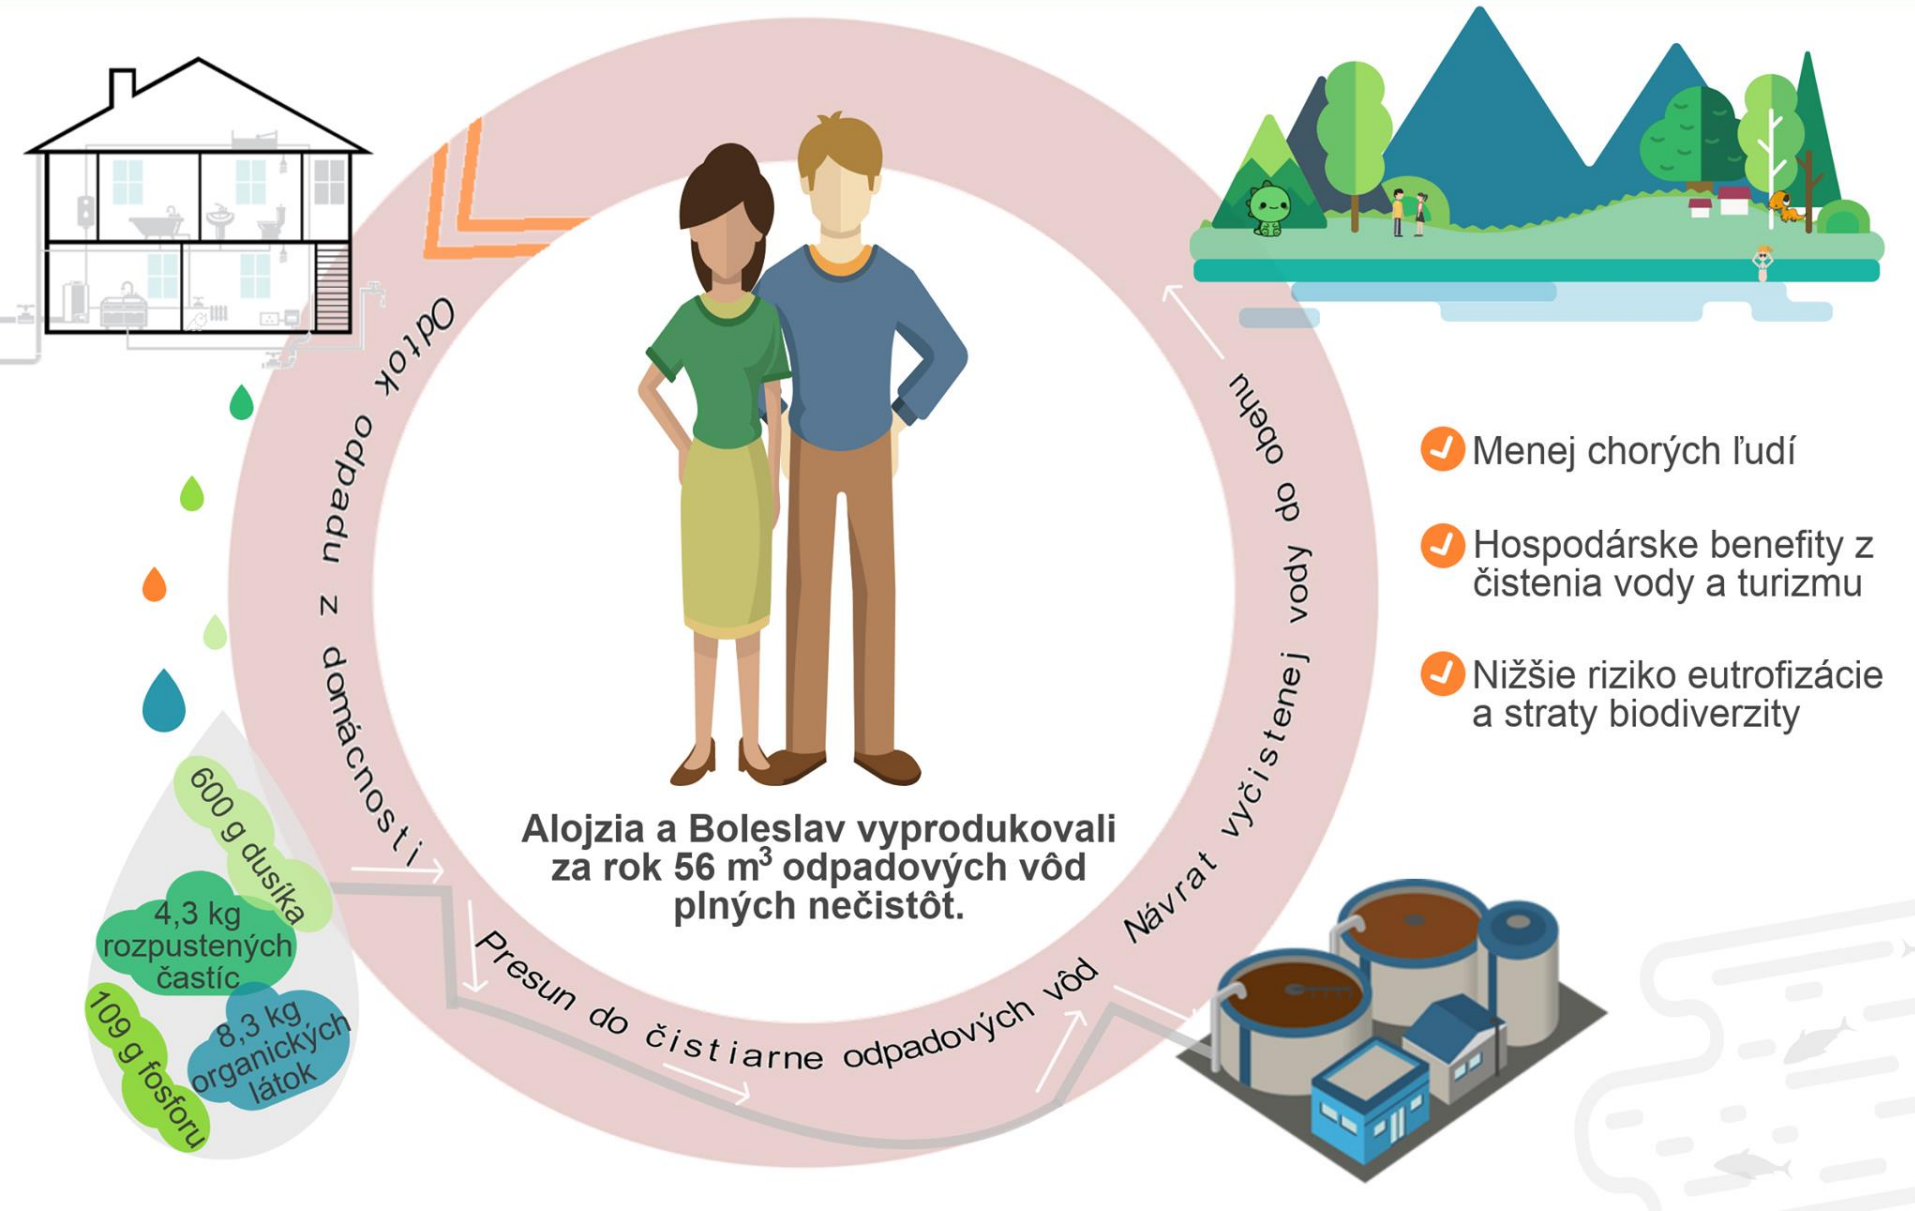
Odtok odpadu z domácnosti

Presun do čistiarne odpadových vôd

Návrat vyčistenej vody do obehu

Alojzia a Boleslav vyprodukovali za rok 56 $m^3$ odpadových vôd plných nečistôt.

600 g dusíka

4,3 kg rozpustených častíc

109 g fosforu

8,3 kg organických látok

Menej chorých ľudí

Hospodárske benefity z čistenia vody a turizmu

Nižšie riziko eutrofizácie a straty biodiverzity